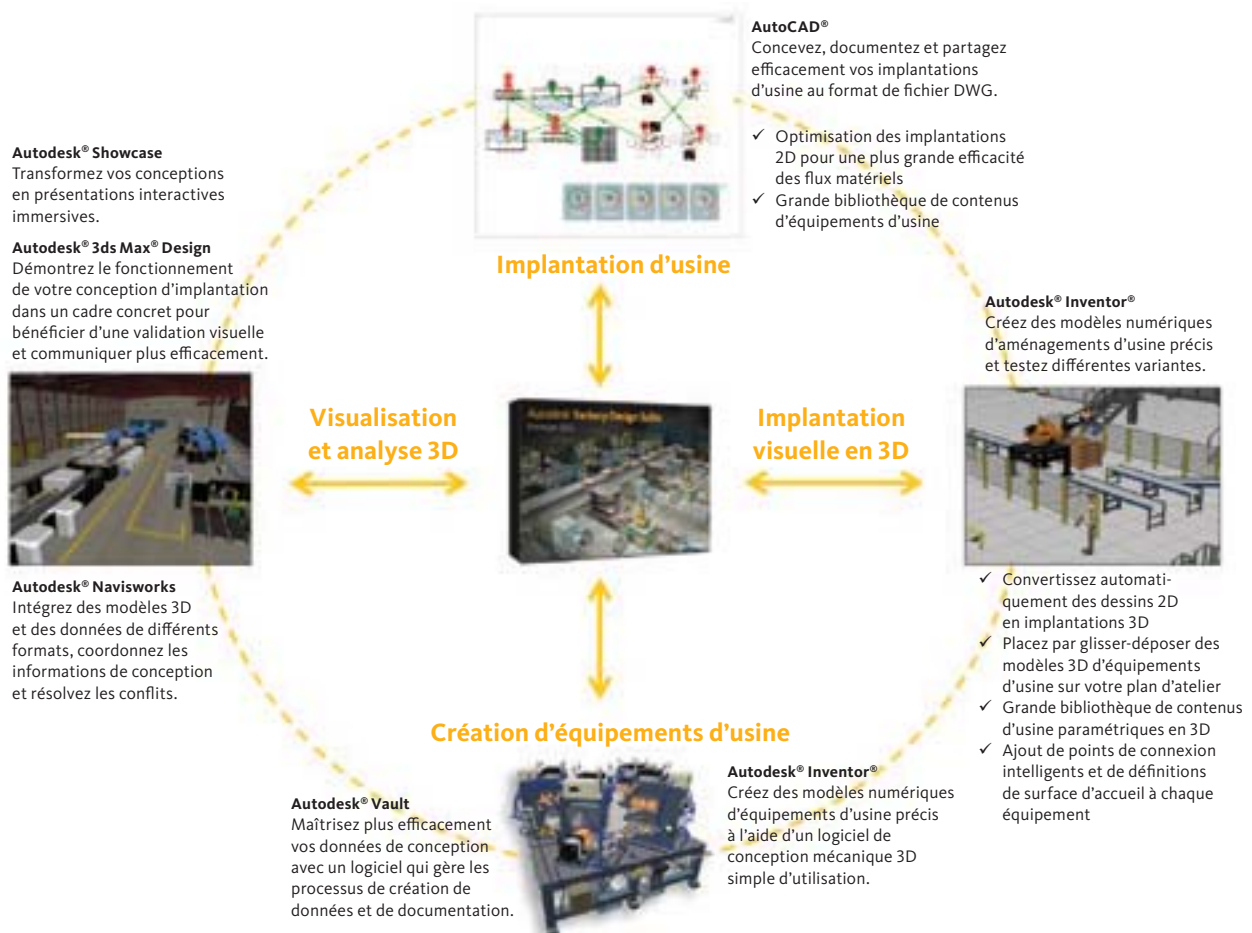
**AutoCAD®**
Concevez, documentez et partagez efficacement vos implantations d'usine au format de fichier DWG.

✓ Optimisation des implantations 2D pour une plus grande efficacité des flux matériels
✓ Grande bibliothèque de contenus d'équipements d'usine

**Autodesk® Showcase**
Transformez vos conceptions en présentations interactives immersives.

**Autodesk® 3ds Max® Design**
Démontrez le fonctionnement de votre conception d'implantation dans un cadre concret pour bénéficier d'une validation visuelle et communiquer plus efficacement.

Implantation d'usine

**Autodesk® Inventor®**
Créez des modèles numériques d'aménagements d'usine précis et testez différentes variantes.

Visualisation et analyse 3D

Implantation visuelle en 3D

**Autodesk® Navisworks**
Intégrez des modèles 3D et des données de différents formats, coordonnez les informations de conception et résolvez les conflits.

✓ Convertissez automatiquement des dessins 2D en implantations 3D
✓ Placez par glisser-déposer des modèles 3D d'équipements d'usine sur votre plan d'atelier
✓ Grande bibliothèque de contenus d'usine paramétriques en 3D
✓ Ajout de points de connexion intelligents et de définitions de surface d'accueil à chaque équipement

Création d'équipements d'usine

**Autodesk® Inventor®**
Créez des modèles numériques d'équipements d'usine précis à l'aide d'un logiciel de conception mécanique 3D simple d'utilisation.

**Autodesk® Vault**
Maîtrisez plus efficacement vos données de conception avec un logiciel qui gère les processus de création de données et de documentation.